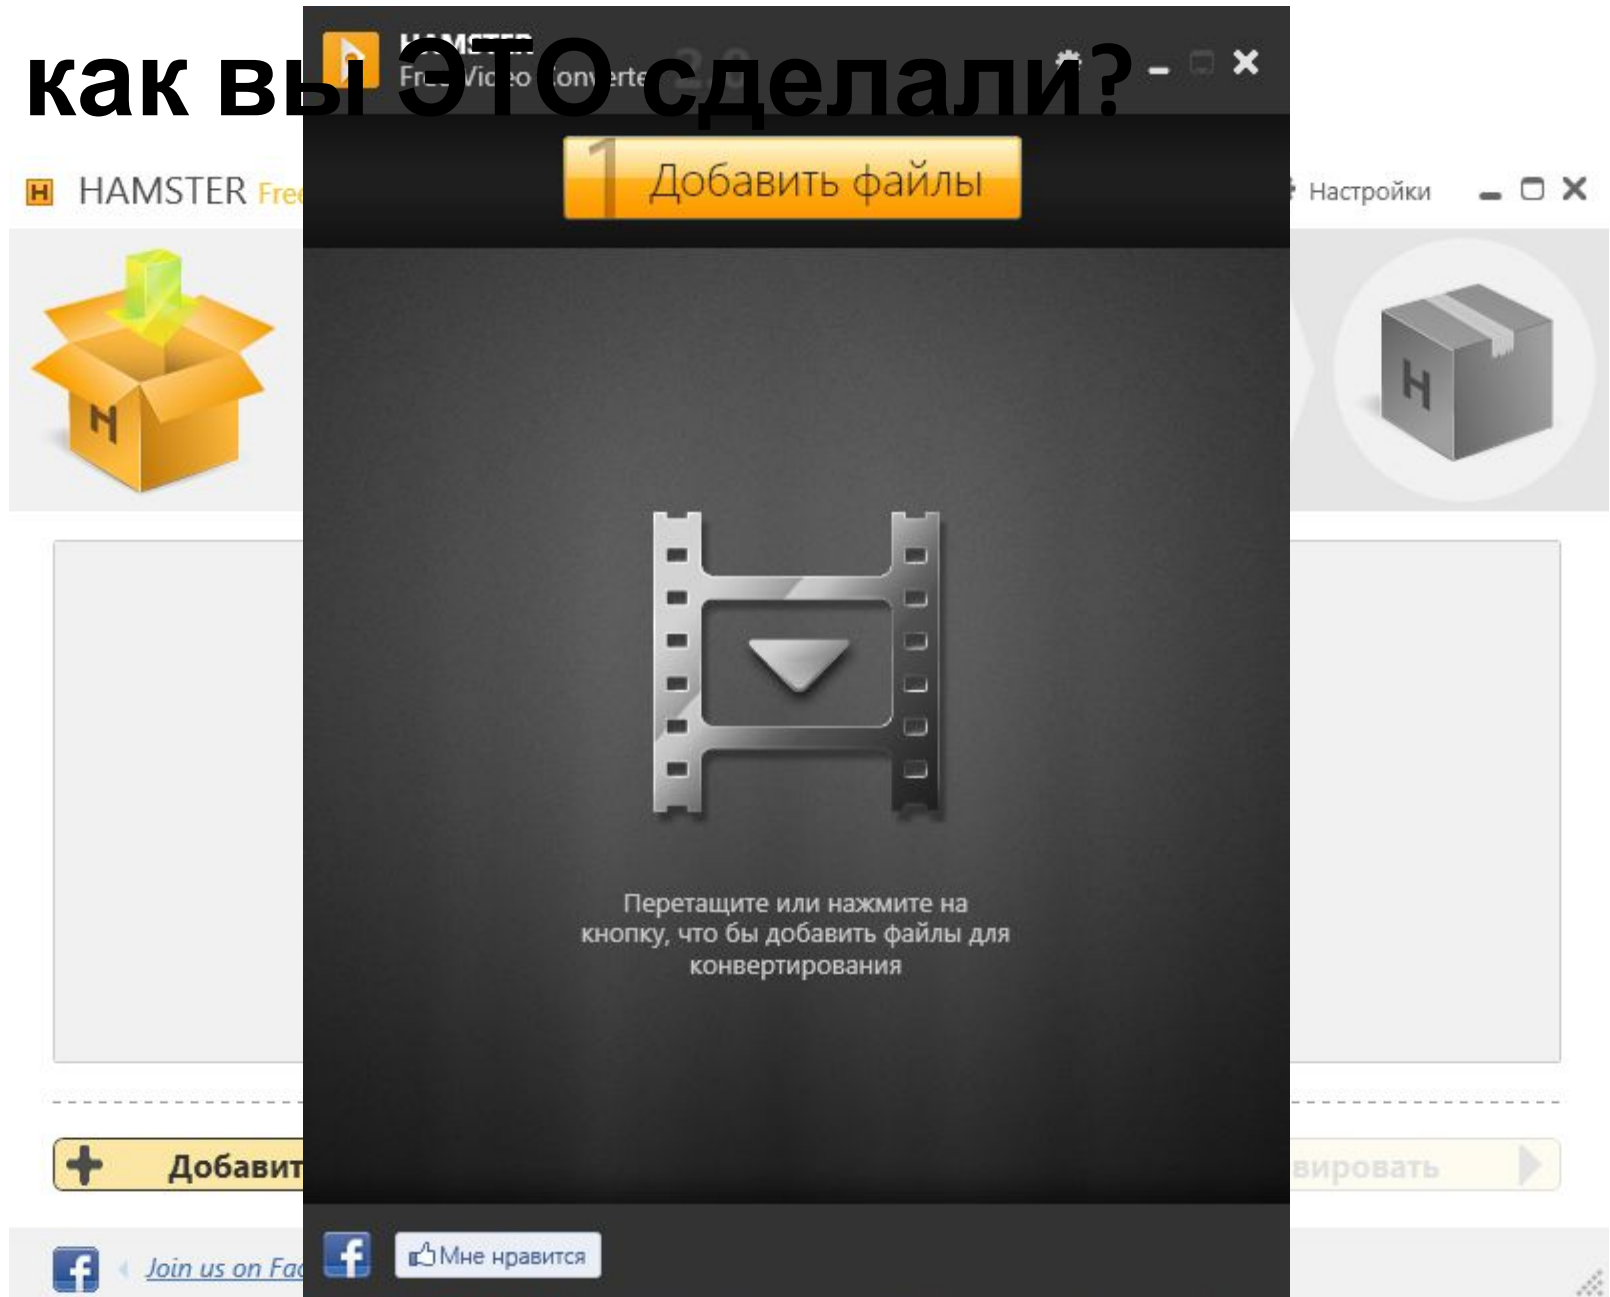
как вы ЭТО сделали?

HAMSTER
Free Video Converter

1 Добавить файлы

HAMSTER Free

Настройки

Перетащите или нажмите на кнопку, что бы добавить файлы для конвертирования

Добавит

вировать

Join us on Fac

Мне нравится